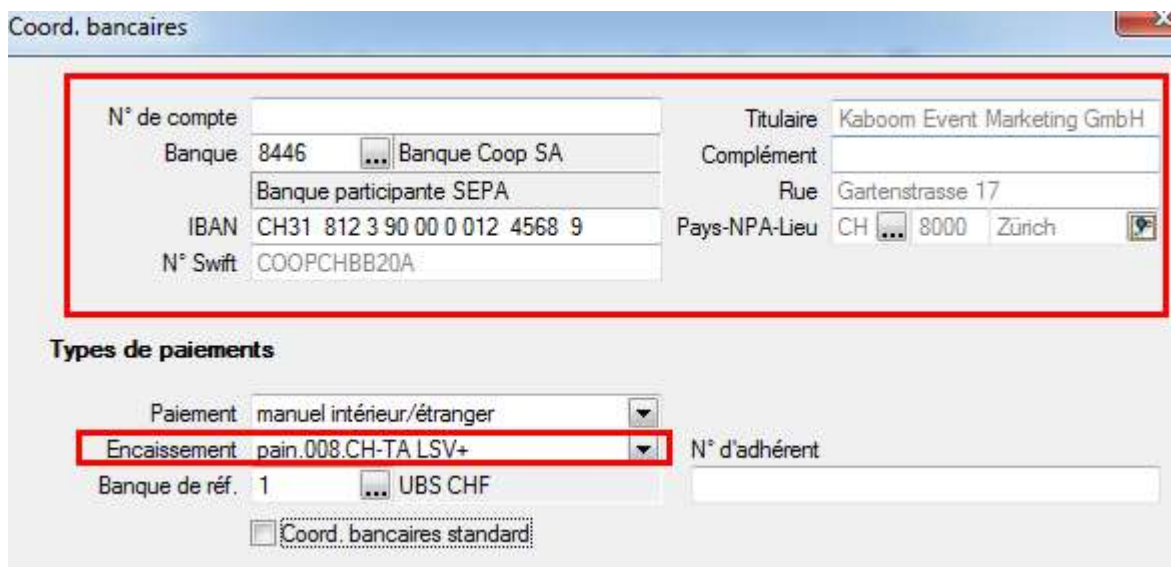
Coord. bancaires

N° de compte
Banque 8446 ... Banque Coop SA
Banque participante SEPA
IBAN CH31 812 3 90 00 0 012 4568 9
N° Swift COOPCHBB20A

Titulaire Kaboom Event Marketing GmbH
Complément
Rue Gartenstrasse 17
Pays-NPA-Lieu CH ... 8000 Zürich

Types de paiements

Paiement manuel intérieur/étranger
Encaissement pain.008.CH-TA LSV+
N° d'adhérent
Banque de réf. 1 ... UBS CHF
Coord. bancaires standard